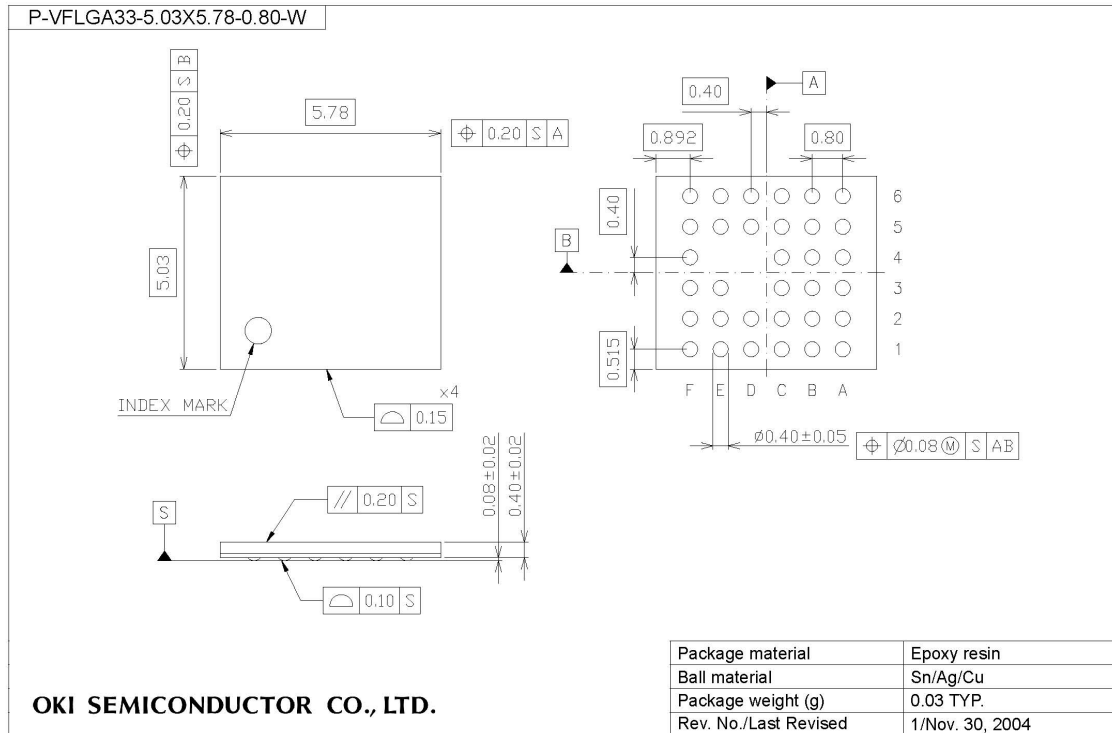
P-VFLGA33-5.03X5.78-0.80-W

$\oplus$ 0.20 S B

5.78

$\oplus$ 0.20 S A

5.03

INDEX MARK

×4

$\frown$ 0.15

0.40

A

0.892

0.80

0.40

B

0.515

6
5
4
3
2
1

F E D C B A

$\varnothing 0.40\pm0.05$

$\oplus$ $\varnothing$0.08 Ⓜ S AB

S

// 0.20 S

0.08±0.02

0.40±0.02

$\frown$ 0.10 S

OKI SEMICONDUCTOR CO., LTD.

| Package material | Epoxy resin |
|---|---|
| Ball material | Sn/Ag/Cu |
| Package weight (g) | 0.03 TYP. |
| Rev. No./Last Revised | 1/Nov. 30, 2004 |